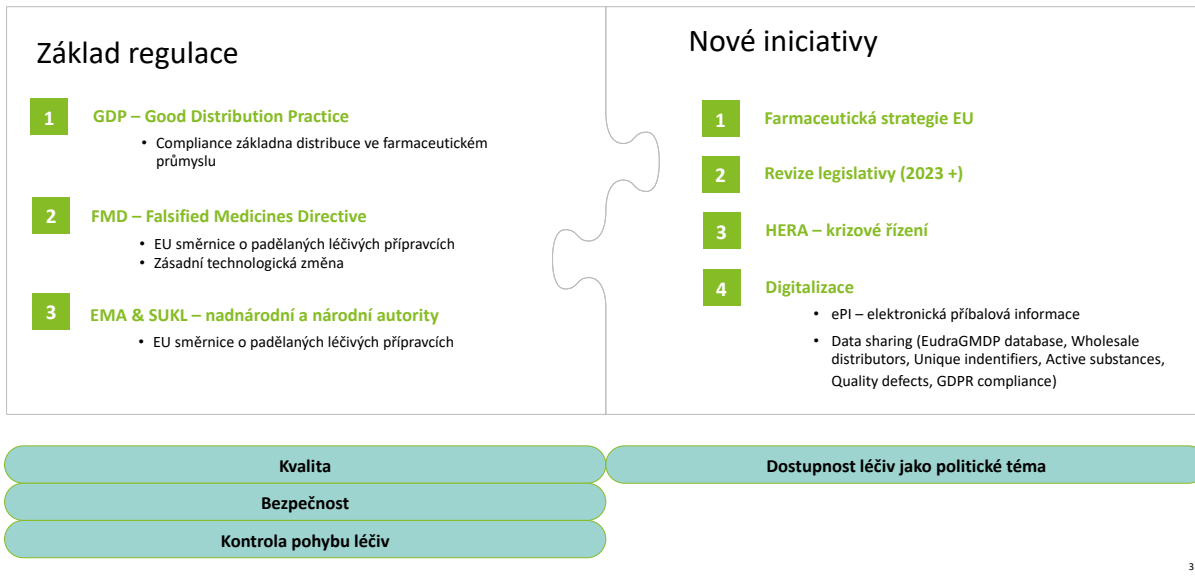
Základ regulace

1 GDP – Good Distribution Practice

• Compliance základna distribuce ve farmaceutickém průmyslu

2 FMD – Falsified Medicines Directive

• EU směrnice o padělaných léčivých přípravcích
• Zásadní technologická změna

3 EMA & SUKL – nadnárodní a národní autority

• EU směrnice o padělaných léčivých přípravcích

Nové iniciativy

1 Farmaceutická strategie EU

2 Revize legislativy (2023 +)

3 HERA – krizové řízení

4 Digitalizace

• ePI – elektronická příbalová informace
• Data sharing (EudraGMDP database, Wholesale distributors, Unique indentifiers, Active substances, Quality defects, GDPR compliance)

Kvalita

Dostupnost léčiv jako politické téma

Bezpečnost

Kontrola pohybu léčiv

3